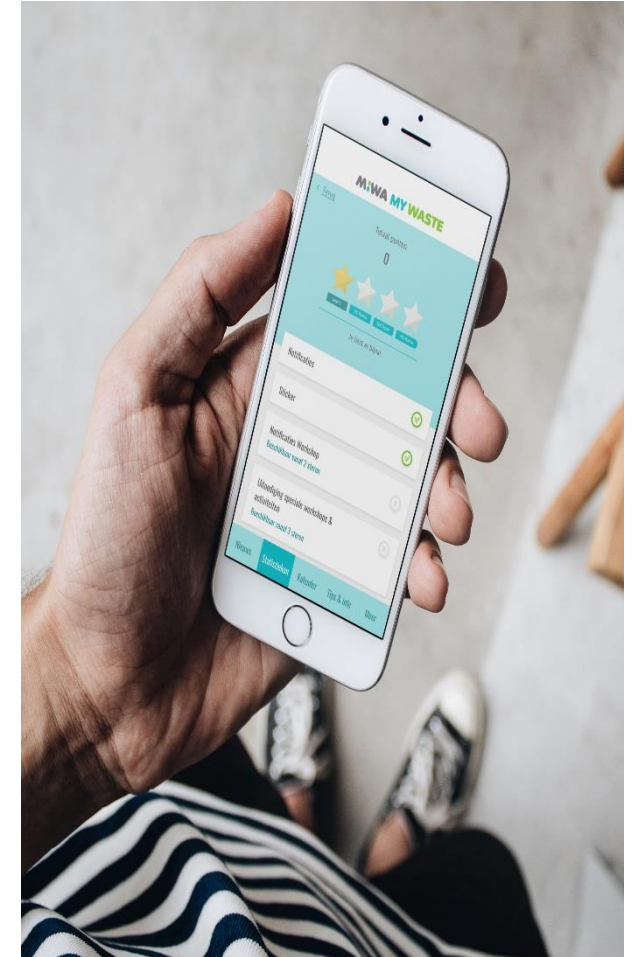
< Terug

MIWA MY WASTE

Totaal punten
0

Je bent er bijna!

Notificaties

Sticker

Notificaties Workshop
Beschikbaar vanaf 2 sterren

Uitnodiging speciale workshops & activiteiten
Beschikbaar vanaf 3 sterren

Nieuws
Statistieken
Kalender
Tips & info
Meer